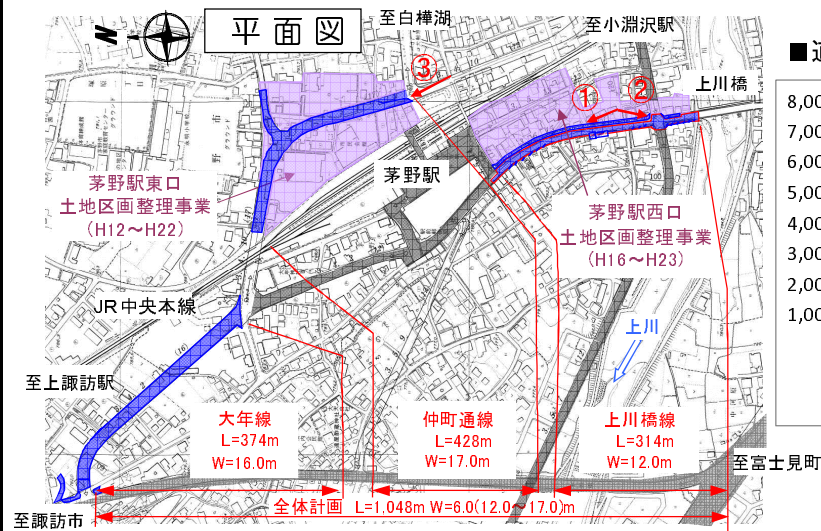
N

平面図

至白樺湖

至小淵沢駅

上川橋

③

①

②

■通

8,00
7,00
6,00
5,00
4,00
3,00
2,00
1,00

茅野駅東口
土地区画整理事業
（H12～H22）

茅野駅

茅野駅西口
土地区画整理事業
（H16～H23）

JR中央本線

上川

至上諏訪駅

大年線
L=374m
W=16.0m

仲町通線
L=428m
W=17.0m

上川橋線
L=314m
W=12.0m

至富士見町

全体計画　L=1,048m W=6.0(12.0～17.0)m

至諏訪市